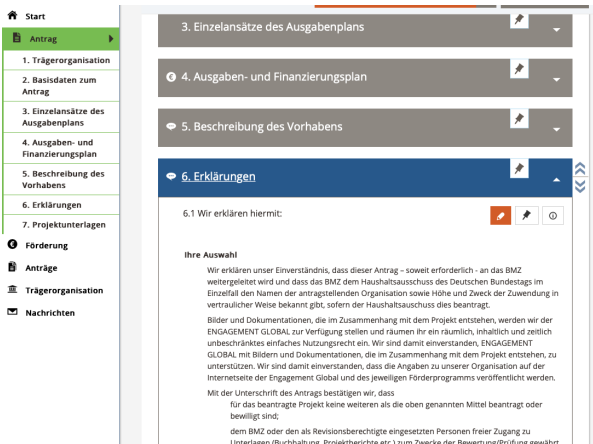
Start

Antrag

1. Trägerorganisation

2. Basisdaten zum Antrag

3. Einzelansätze des Ausgabenplans

4. Ausgaben- und Finanzierungsplan

5. Beschreibung des Vorhabens

6. Erklärungen

7. Projektunterlagen

Förderung

Anträge

Trägerorganisation

Nachrichten

3. Einzelansätze des Ausgabenplans

4. Ausgaben- und Finanzierungsplan

5. Beschreibung des Vorhabens

6. Erklärungen

6.1 Wir erklären hiermit:

Ihre Auswahl

Wir erklären unser Einverständnis, dass dieser Antrag – soweit erforderlich - an das BMZ weitergeleitet wird und dass das BMZ dem Haushaltsausschuss des Deutschen Bundestags im Einzelfall den Namen der antragstellenden Organisation sowie Höhe und Zweck der Zuwendung in vertraulicher Weise bekannt gibt, sofern der Haushaltsausschuss dies beantragt.

Bilder und Dokumentationen, die im Zusammenhang mit dem Projekt entstehen, werden wir der ENGAGEMENT GLOBAL zur Verfügung stellen und räumen ihr ein räumlich, inhaltlich und zeitlich unbeschränktes einfaches Nutzungsrecht ein. Wir sind damit einverstanden, ENGAGEMENT GLOBAL mit Bildern und Dokumentationen, die im Zusammenhang mit dem Projekt entstehen, zu unterstützen. Wir sind damit einverstanden, dass die Angaben zu unserer Organisation auf der Internetseite der Engagement Global und des jeweiligen Förderprogramms veröffentlicht werden.

Mit der Unterschrift des Antrags bestätigen wir, dass

für das beantragte Projekt keine weiteres als die oben genannten Mittel beantragt oder bewilligt sind;

dem BMZ oder den als Revisionsberechtigte eingesetzten Personen freier Zugang zu Unterlagen (Buchhaltung, Projektberichte etc.) zum Zwecke der Bewertung/Prüfung gewährt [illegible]